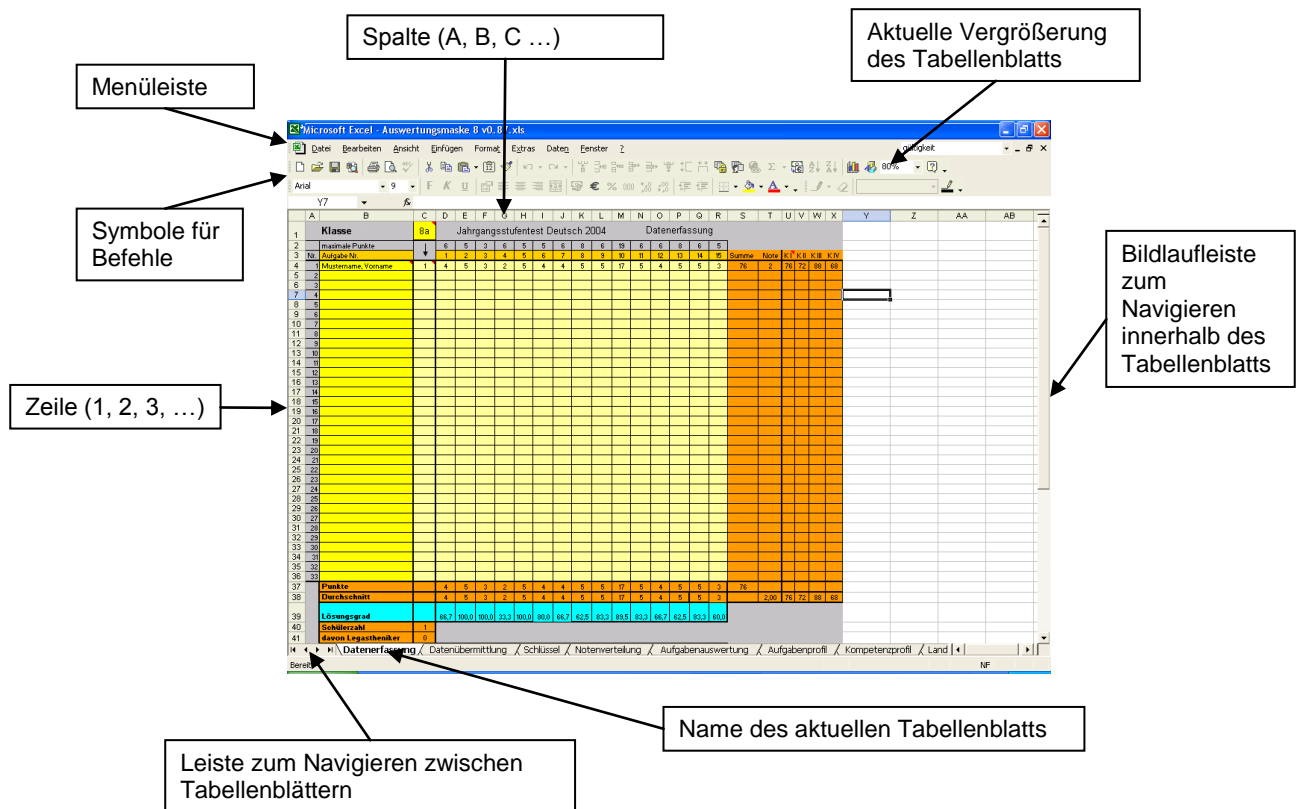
Spalte (A, B, C …)

Aktuelle Vergrößerung des Tabellenblatts

Menüleiste

Microsoft Excel - Auswertungsmaske 8 v0.8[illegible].xls

Datei Bearbeiten Ansicht Einfügen Format Extras Daten Fenster ?

gültigkeit

80%

Arial 9

Y7 $f_x$

Symbole für Befehle

Bildlaufleiste zum Navigieren innerhalb des Tabellenblatts

| | A | B | C | D | E | F | G | H | I | J | K | L | M | N | O | P | Q | R | S | T | U | V | W | X | Y | Z | AA | AB |
|---|---|---|---|---|---|---|---|---|---|---|---|---|---|---|---|---|---|---|---|---|---|---|---|---|---|---|---|---|
| 1 | | Klasse | 8a | Jahrgangsstufentest Deutsch 2004 | | | | | | | | | Datenerfassung | | | | | | | | | | | | | | | |
| 2 | | maximale Punkte | ↓ | 6 | 5 | 3 | 6 | 5 | 5 | 6 | 8 | 6 | 19 | 6 | 6 | 8 | 6 | 5 | | | | | | | | | | |
| 3 | Nr. | Aufgabe Nr. | | 1 | 2 | 3 | 4 | 5 | 6 | 7 | 8 | 9 | 10 | 11 | 12 | 13 | 14 | 15 | Summe | Note | K I | K II | K III | K IV | | | | |
| 4 | 1 | Mustername, Vorname | 1 | 4 | 5 | 3 | 2 | 5 | 4 | 4 | 5 | 5 | 17 | 5 | 4 | 5 | 5 | 3 | 76 | 2 | 76 | 72 | 88 | 68 | | | | |
| 37 | | Punkte | | 4 | 5 | 3 | 2 | 5 | 4 | 4 | 5 | 5 | 17 | 5 | 4 | 5 | 5 | 3 | 76 | | | | | | | | | |
| 38 | | Durchschnitt | | 4 | 5 | 3 | 2 | 5 | 4 | 4 | 5 | 5 | 17 | 5 | 4 | 5 | 5 | 3 | | 2,00 | 76 | 72 | 88 | 68 | | | | |
| 39 | | Lösungsgrad | | 66,7 | 100,0 | 100,0 | 33,3 | 100,0 | 80,0 | 66,7 | 62,5 | 83,3 | 89,5 | 83,3 | 66,7 | 62,5 | 83,3 | 60,0 | | | | | | | | | | |
| 40 | | Schülerzahl | 1 | | | | | | | | | | | | | | | | | | | | | | | | | |
| 41 | | davon Legastheniker | 0 | | | | | | | | | | | | | | | | | | | | | | | | | |

Zeile (1, 2, 3, …)

Datenerfassung / Datenübermittlung / Schlüssel / Notenverteilung / Aufgabenauswertung / Aufgabenprofil / Kompetenzprofil / Land

Bereit NF

Name des aktuellen Tabellenblatts

Leiste zum Navigieren zwischen Tabellenblättern